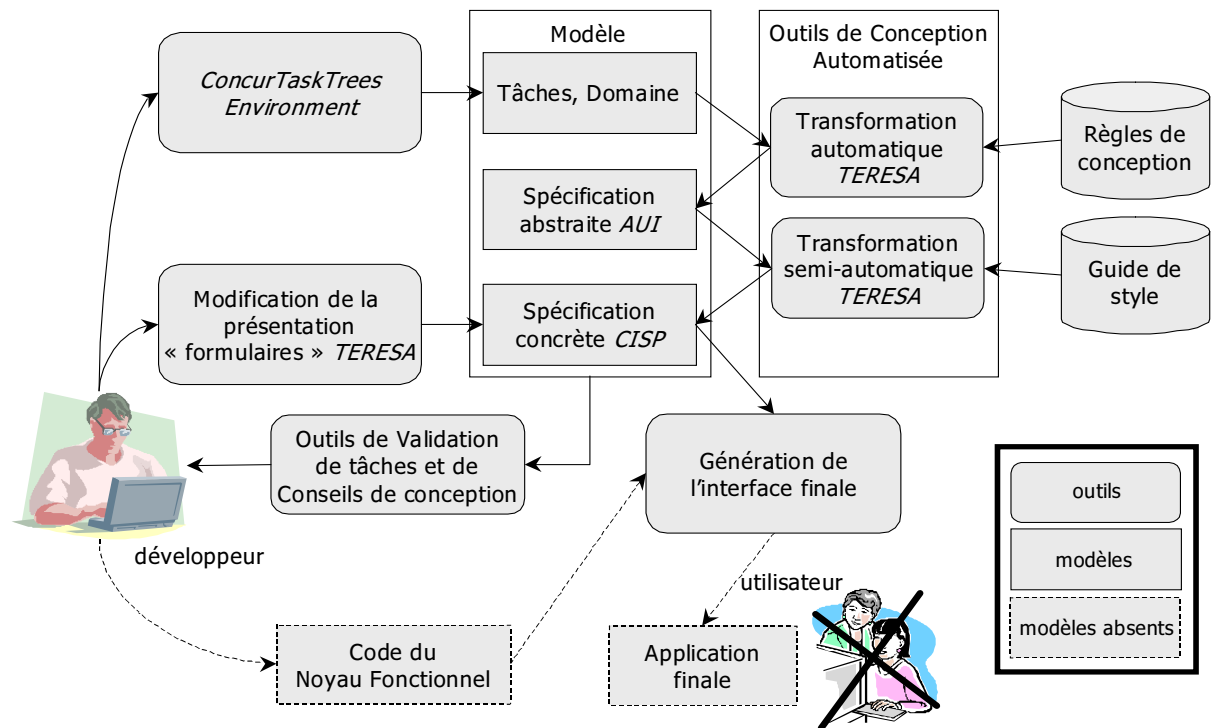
Modèle

Outils de Conception Automatisée

*ConcurTaskTrees Environment*

Tâches, Domaine

Transformation automatique *TERESA*

Règles de conception

Spécification abstraite *AUI*

Transformation semi-automatique *TERESA*

Guide de style

Modification de la présentation « formulaires » *TERESA*

Spécification concrète *CISP*

Outils de Validation de tâches et de Conseils de conception

Génération de l'interface finale

outils

modèles

modèles absents

développeur

utilisateur

Code du Noyau Fonctionnel

Application finale